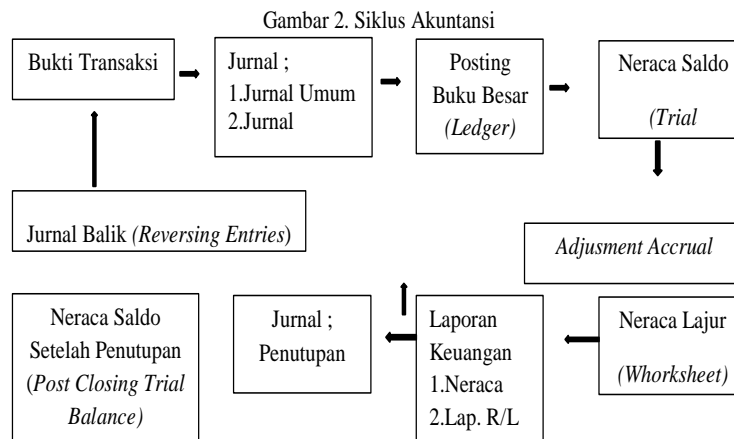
Gambar 2. Siklus Akuntansi

Bukti Transaksi

Jurnal ;
1.Jurnal Umum
2.Jurnal

Posting
Buku Besar
*(Ledger)*

Neraca Saldo
*(Trial*

Jurnal Balik *(Reversing Entries*)

*Adjusment Accrual*

Neraca Saldo
Setelah Penutupan
(*Post Closing Trial Balance)*

Jurnal ;
Penutupan

Laporan
Keuangan
1.Neraca
2.Lap. R/L

Neraca Lajur
*(Whorksheet)*